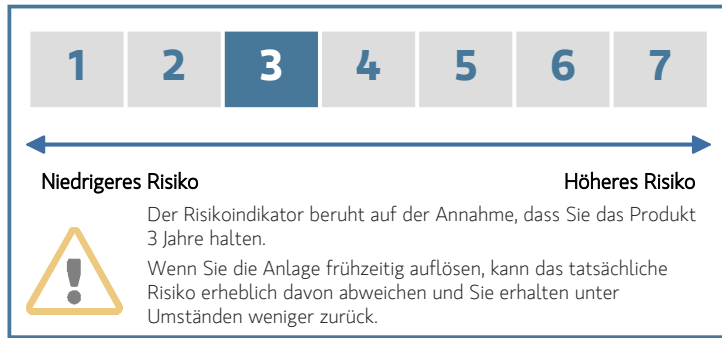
| 1 | 2 | 3 | 4 | 5 | 6 | 7 |
|---|---|---|---|---|---|---|

Niedrigeres Risiko

Höheres Risiko

Der Risikoindikator beruht auf der Annahme, dass Sie das Produkt 3 Jahre halten.

Wenn Sie die Anlage frühzeitig auflösen, kann das tatsächliche Risiko erheblich davon abweichen und Sie erhalten unter Umständen weniger zurück.